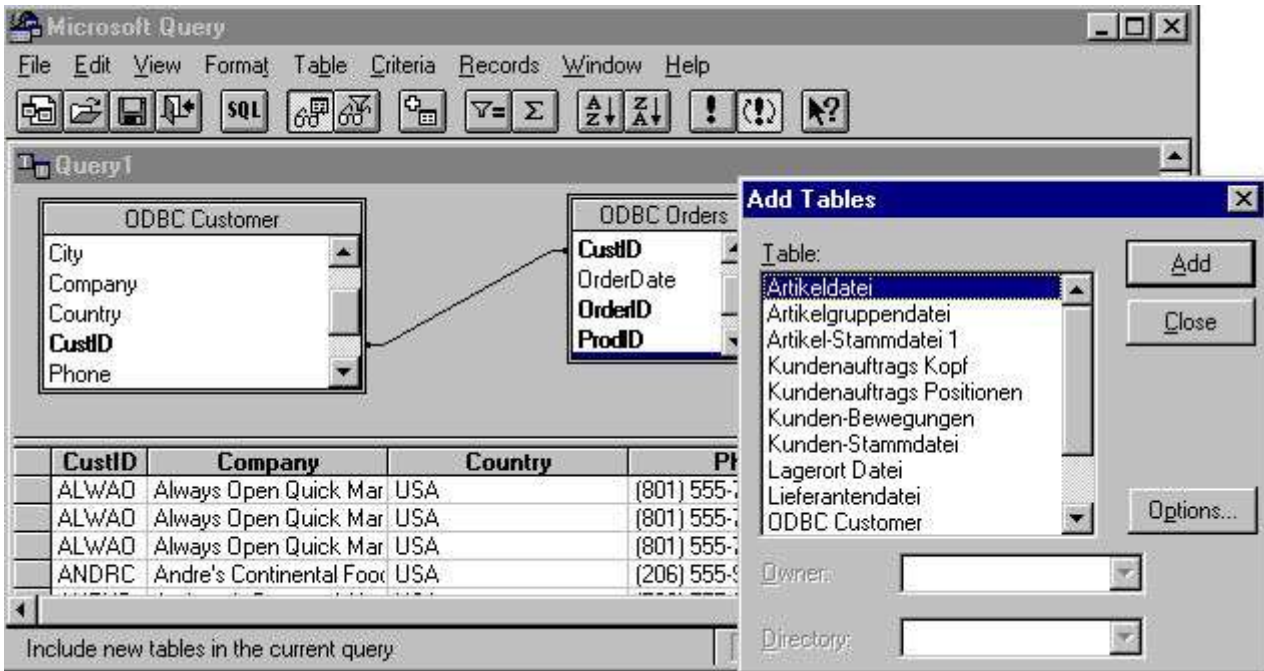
Microsoft Query

File Edit View Format Table Criteria Records Window Help

SQL

Query1

ODBC Customer
City
Company
Country
CustID
Phone

ODBC Orders
CustID
OrderDate
OrderID
ProdID

| CustID | Company | Country | Ph |
|---|---|---|---|
| ALWAO | Always Open Quick Mar | USA | (801) 555- |
| ALWAO | Always Open Quick Mar | USA | (801) 555- |
| ALWAO | Always Open Quick Mar | USA | (801) 555- |
| ANDRC | Andre's Continental Foo | USA | (206) 555- |

Include new tables in the current query

Add Tables

Table:
Artikeldatei
Artikelgruppendatei
Artikel-Stammdatei 1
Kundenauftrags Kopf
Kundenauftrags Positionen
Kunden-Bewegungen
Kunden-Stammdatei
Lagerort Datei
Lieferantendatei
ODBC Customer

Add
Close
Options...

Owner:
Directory: